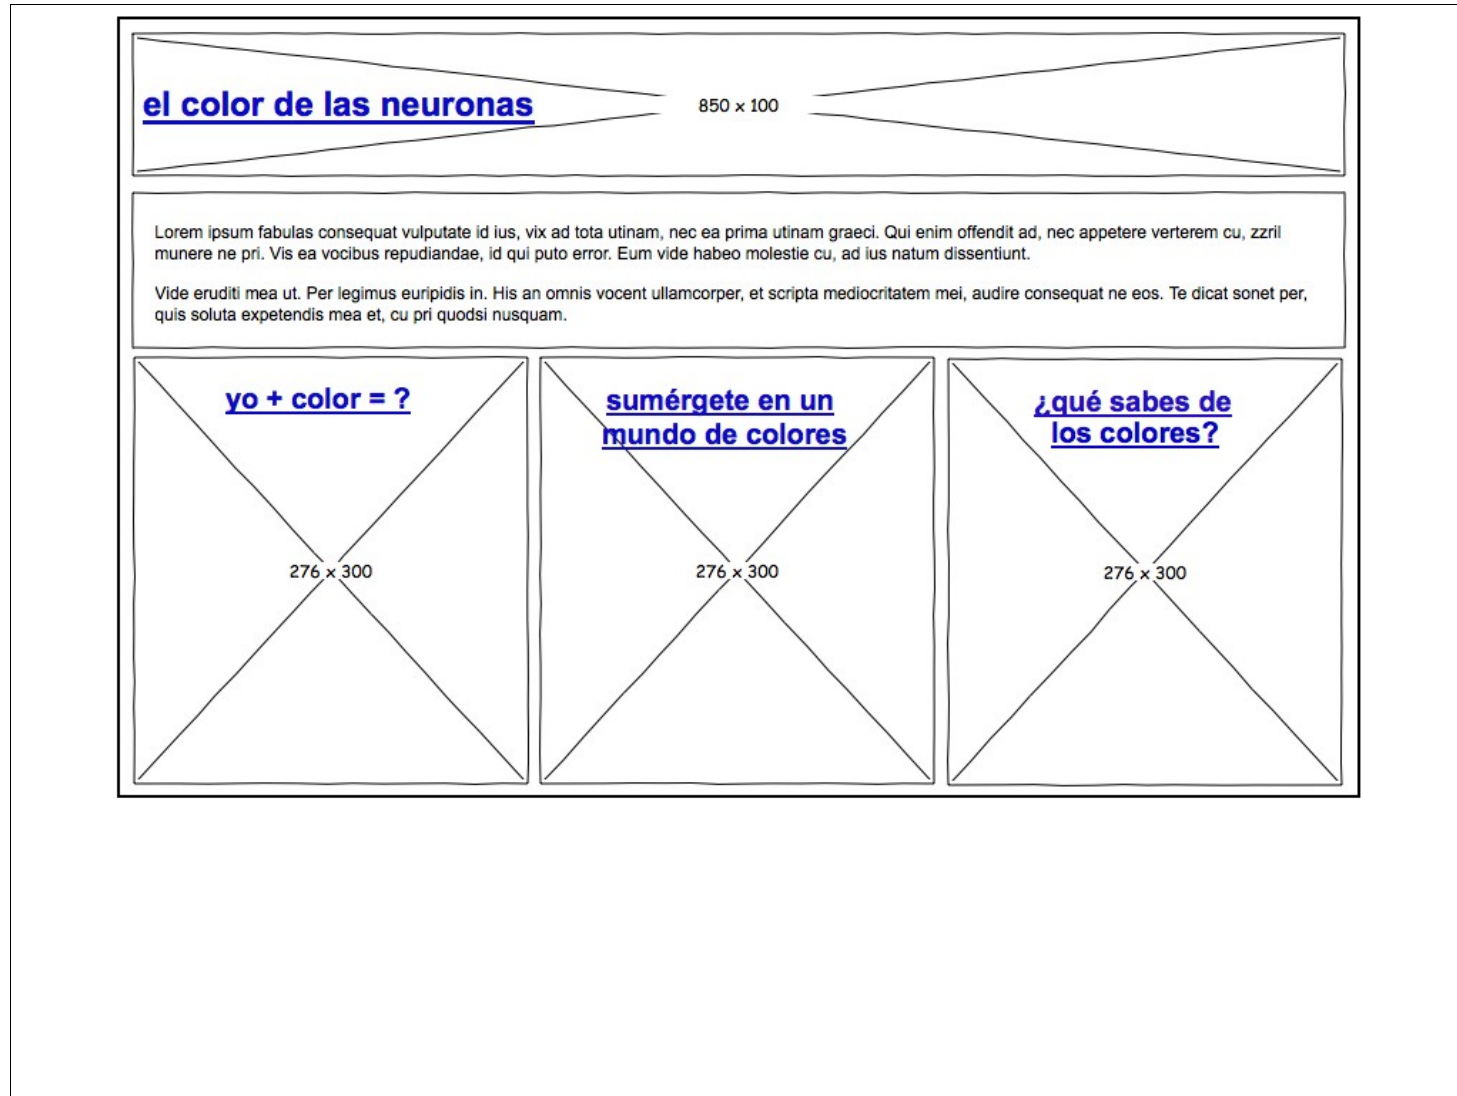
el color de las neuronas

850 x 100

Lorem ipsum fabulas consequat vulputate id ius, vix ad tota utinam, nec ea prima utinam graeci. Qui enim offendit ad, nec appetere verterem cu, zzril munere ne pri. Vis ea vocibus repudiandae, id qui puto error. Eum vide habeo molestie cu, ad ius natum dissentiunt.

Vide eruditi mea ut. Per legimus euripidis in. His an omnis vocent ullamcorper, et scripta mediocritatem mei, audire consequat ne eos. Te dicat sonet per, quis soluta expetendis mea et, cu pri quodsi nusquam.

yo + color = ?

276 x 300

sumérgete en un mundo de colores

276 x 300

¿qué sabes de los colores?

276 x 300